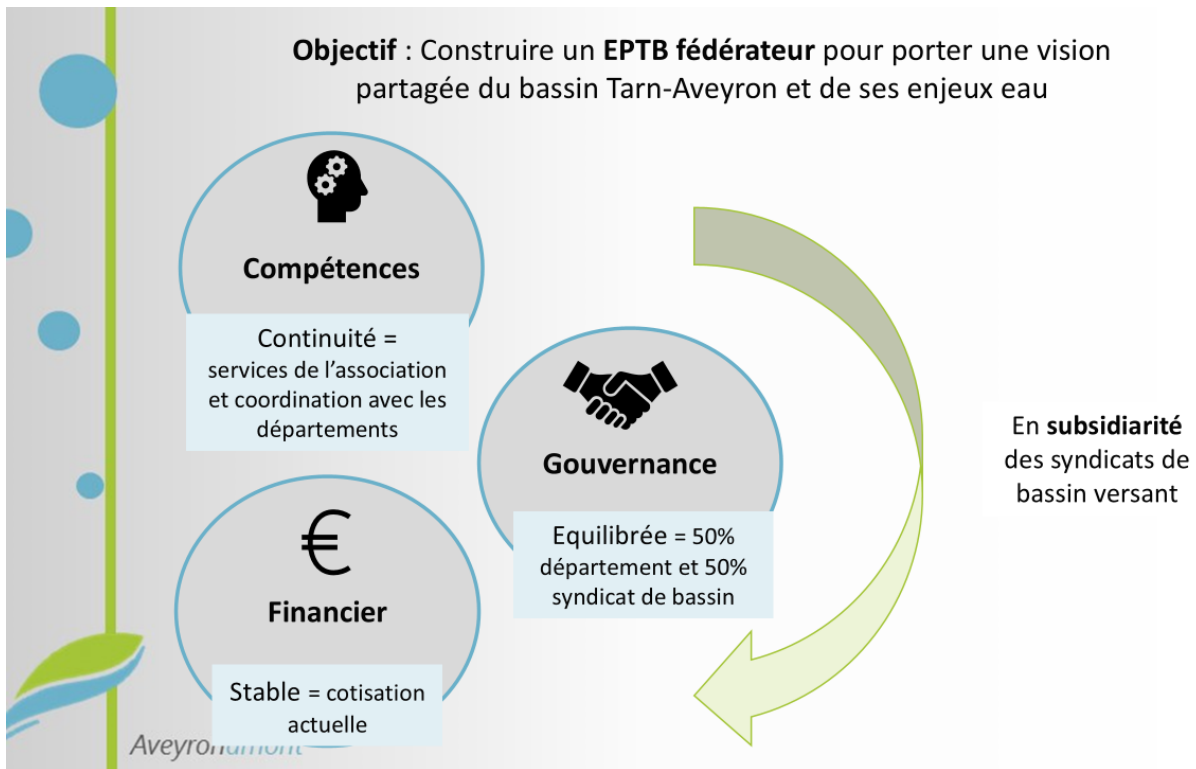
**Objectif** : Construire un **EPTB fédérateur** pour porter une vision partagée du bassin Tarn-Aveyron et de ses enjeux eau

**Compétences**

Continuité = services de l'association et coordination avec les départements

**Gouvernance**

Equilibrée = 50% département et 50% syndicat de bassin

€

**Financier**

Stable = cotisation actuelle

En **subsidiarité** des syndicats de bassin versant

Aveyronamont